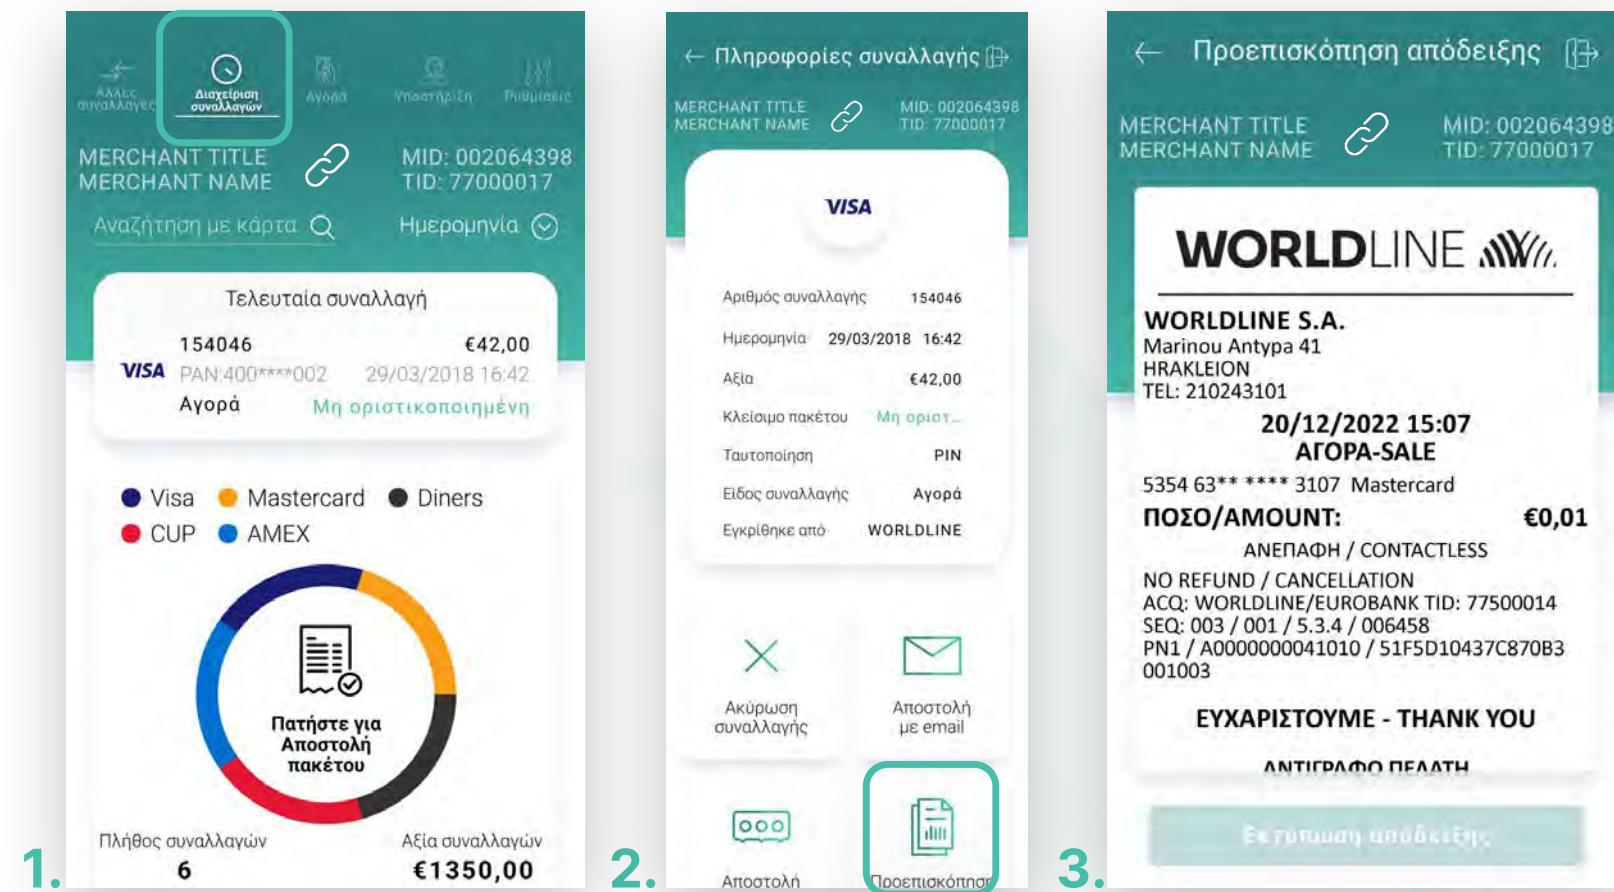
Άλλες συναλλαγές
Διαχείριση συναλλαγών
Αγορά
Υποστήριξη
Ρυθμίσεις

MERCHANT TITLE
MERCHANT NAME
MID: 002064398
TID: 77000017

Αναζήτηση με κάρτα
Ημερομηνία

Τελευταία συναλλαγή
154046 €42,00
VISA PAN:400****002 29/03/2018 16:42
Αγορά Μη οριστικοποιημένη

Visa Mastercard Diners
CUP AMEX

Πατήστε για Αποστολή πακέτου

Πλήθος συναλλαγών
6
Αξία συναλλαγών
€1350,00

1.

Πληροφορίες συναλλαγής

MERCHANT TITLE
MERCHANT NAME
MID: 002064398
TID: 77000017

VISA

| | |
|---|---|
| Αριθμός συναλλαγής | 154046 |
| Ημερομηνία | 29/03/2018 16:42 |
| Αξία | €42,00 |
| Κλείσιμο πακέτου | Μη οριστ... |
| Ταυτοποίηση | PIN |
| Είδος συναλλαγής | Αγορά |
| Εγκρίθηκε από | WORLDLINE |

Ακύρωση συναλλαγής
Αποστολή με email
Αποστολή
Προεπισκόπηση

2.

Προεπισκόπηση απόδειξης

MERCHANT TITLE
MERCHANT NAME
MID: 002064398
TID: 77000017

WORLDLINE
WORLDLINE S.A.
Marinou Antypa 41
HRAKLEION
TEL: 210243101
20/12/2022 15:07
ΑΓΟΡΑ-SALE
5354 63** **** 3107 Mastercard
ΠΟΣΟ/AMOUNT: €0,01
ΑΝΕΠΑΦΗ / CONTACTLESS
NO REFUND / CANCELLATION
ACQ: WORLDLINE/EUROBANK TID: 77500014
SEQ: 003 / 001 / 5.3.4 / 006458
PN1 / A0000000041010 / 51F5D10437C870B3
001003
ΕΥΧΑΡΙΣΤΟΥΜΕ - THANK YOU
ΑΝΤΙΓΡΑΦΟ ΠΕΛΑΤΗ

Εκτύπωση απόδειξης

3.